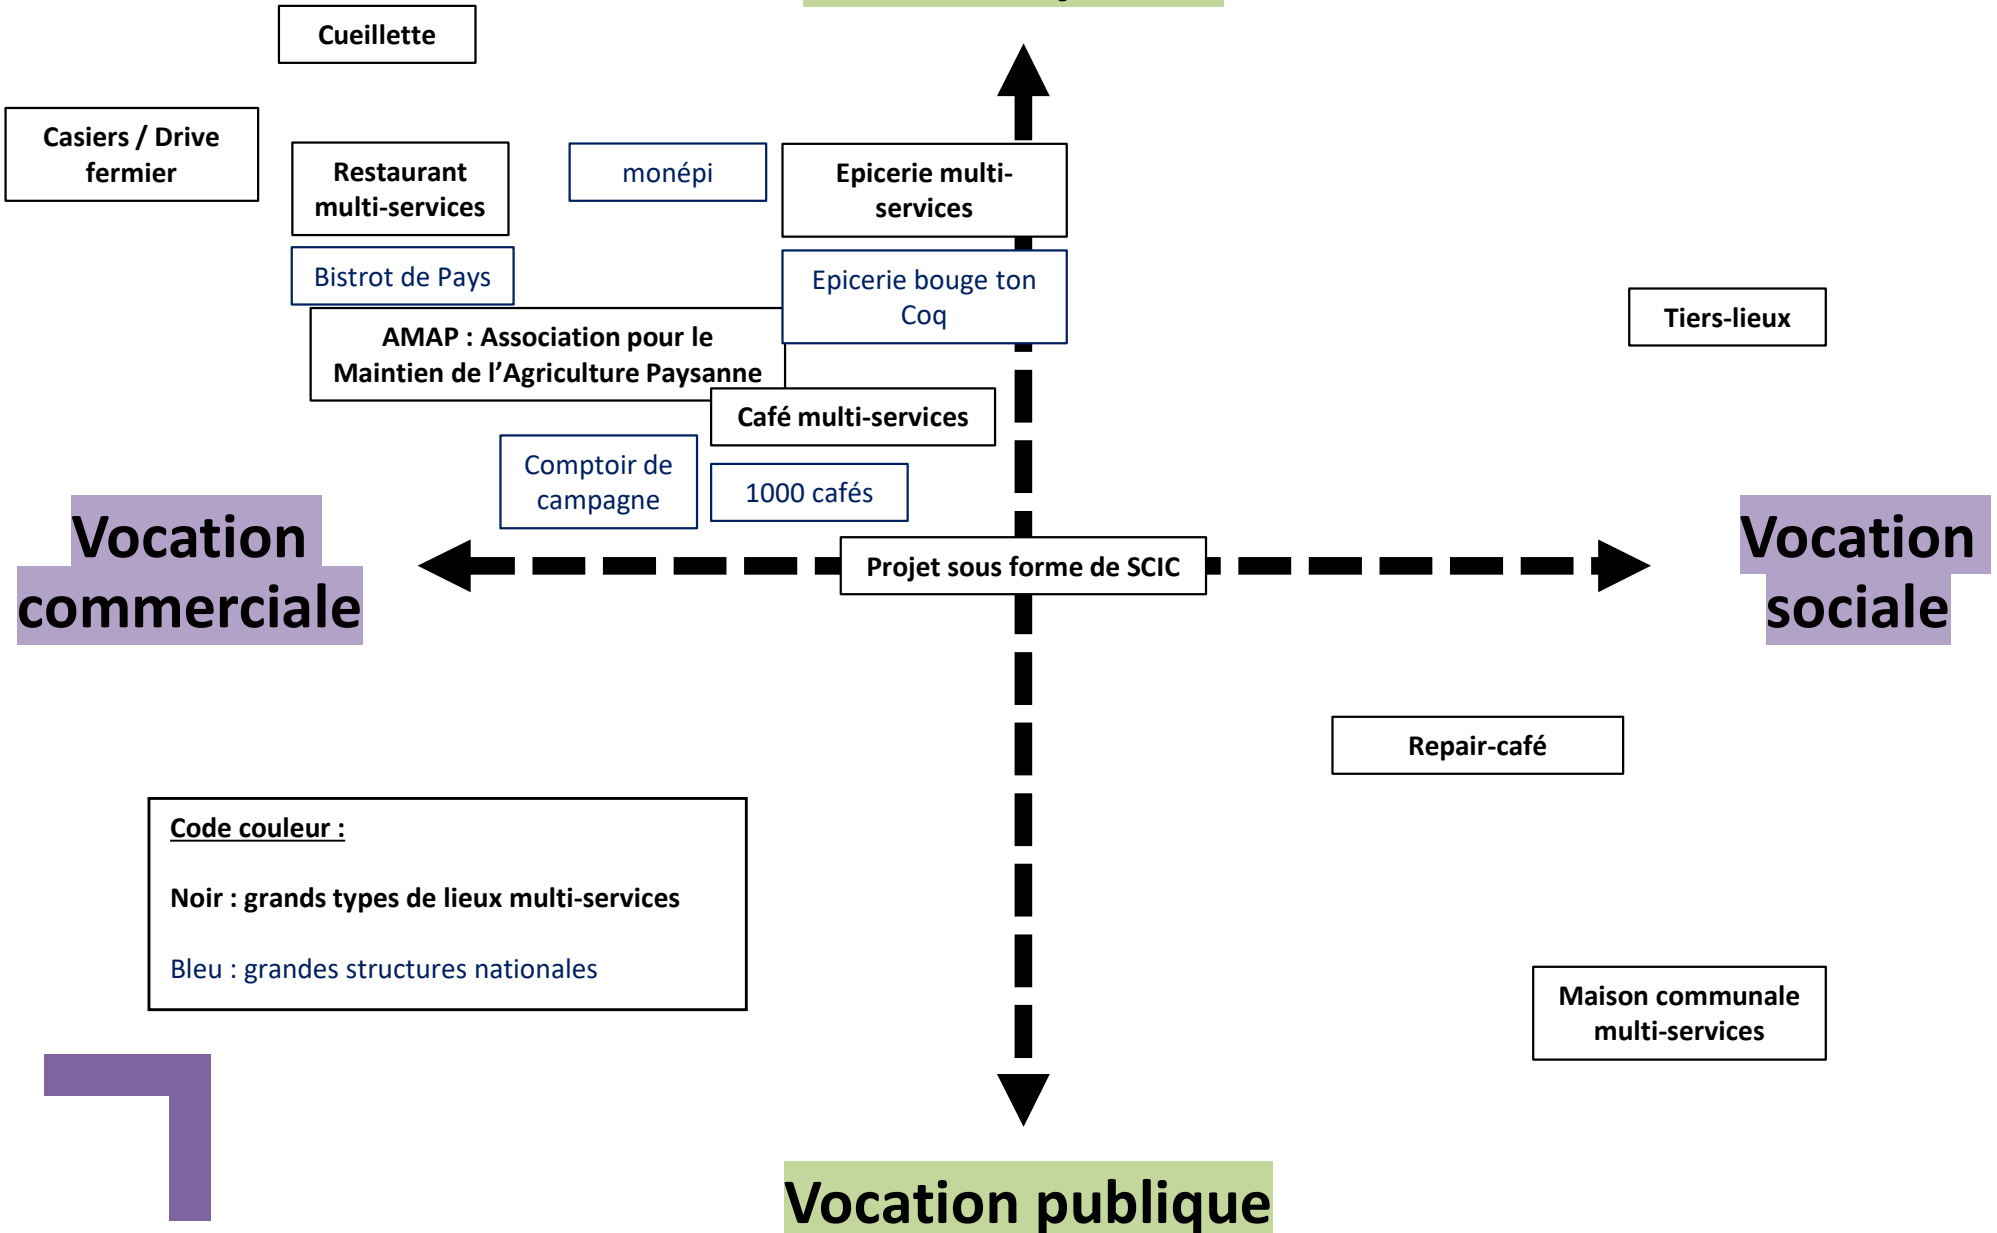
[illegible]

Cueillette

Casiers / Drive fermier

Restaurant multi-services

monépi

Epicerie multi-services

Bistrot de Pays

Epicerie bouge ton Coq

Tiers-lieux

AMAP : Association pour le Maintien de l'Agriculture Paysanne

Café multi-services

Comptoir de campagne

1000 cafés

Vocation commerciale

Projet sous forme de SCIC

Vocation sociale

Repair-café

Code couleur :

Noir : grands types de lieux multi-services

Bleu : grandes structures nationales

Maison communale multi-services

Vocation publique